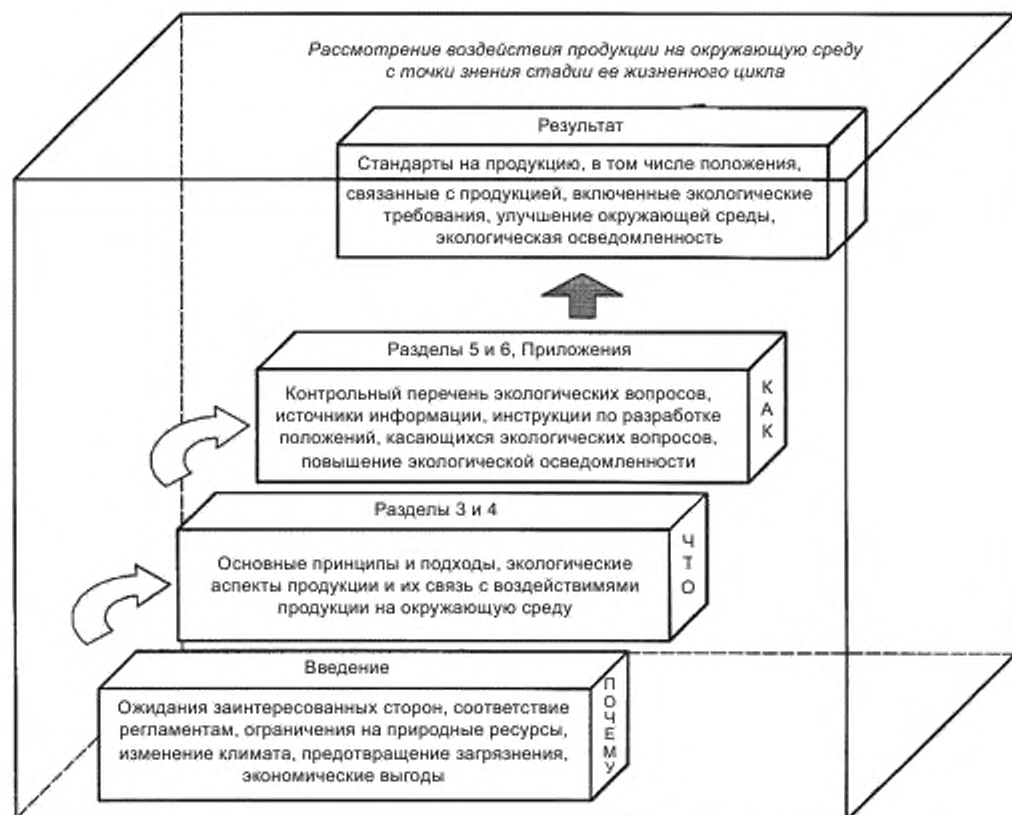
Рассмотрение воздействия продукции на окружающую среду с точки знения стадии ее жизненного цикла

Результат

Стандарты на продукцию, в том числе положения, связанные с продукцией, включенные экологические требования, улучшение окружающей среды, экологическая осведомленность

Разделы 5 и 6, Приложения

Контрольный перечень экологических вопросов, источники информации, инструкции по разработке положений, касающихся экологических вопросов, повышение экологической осведомленности

КАК

Разделы 3 и 4

Основные принципы и подходы, экологические аспекты продукции и их связь с воздействимями продукции на окружающую среду

ЧТО

Введение

Ожидания заинтересованных сторон, соответствие регламентам, ограничения на природные ресурсы, изменение климата, предотвращение загрязнения, экономические выгоды

ПОЧЕМУ